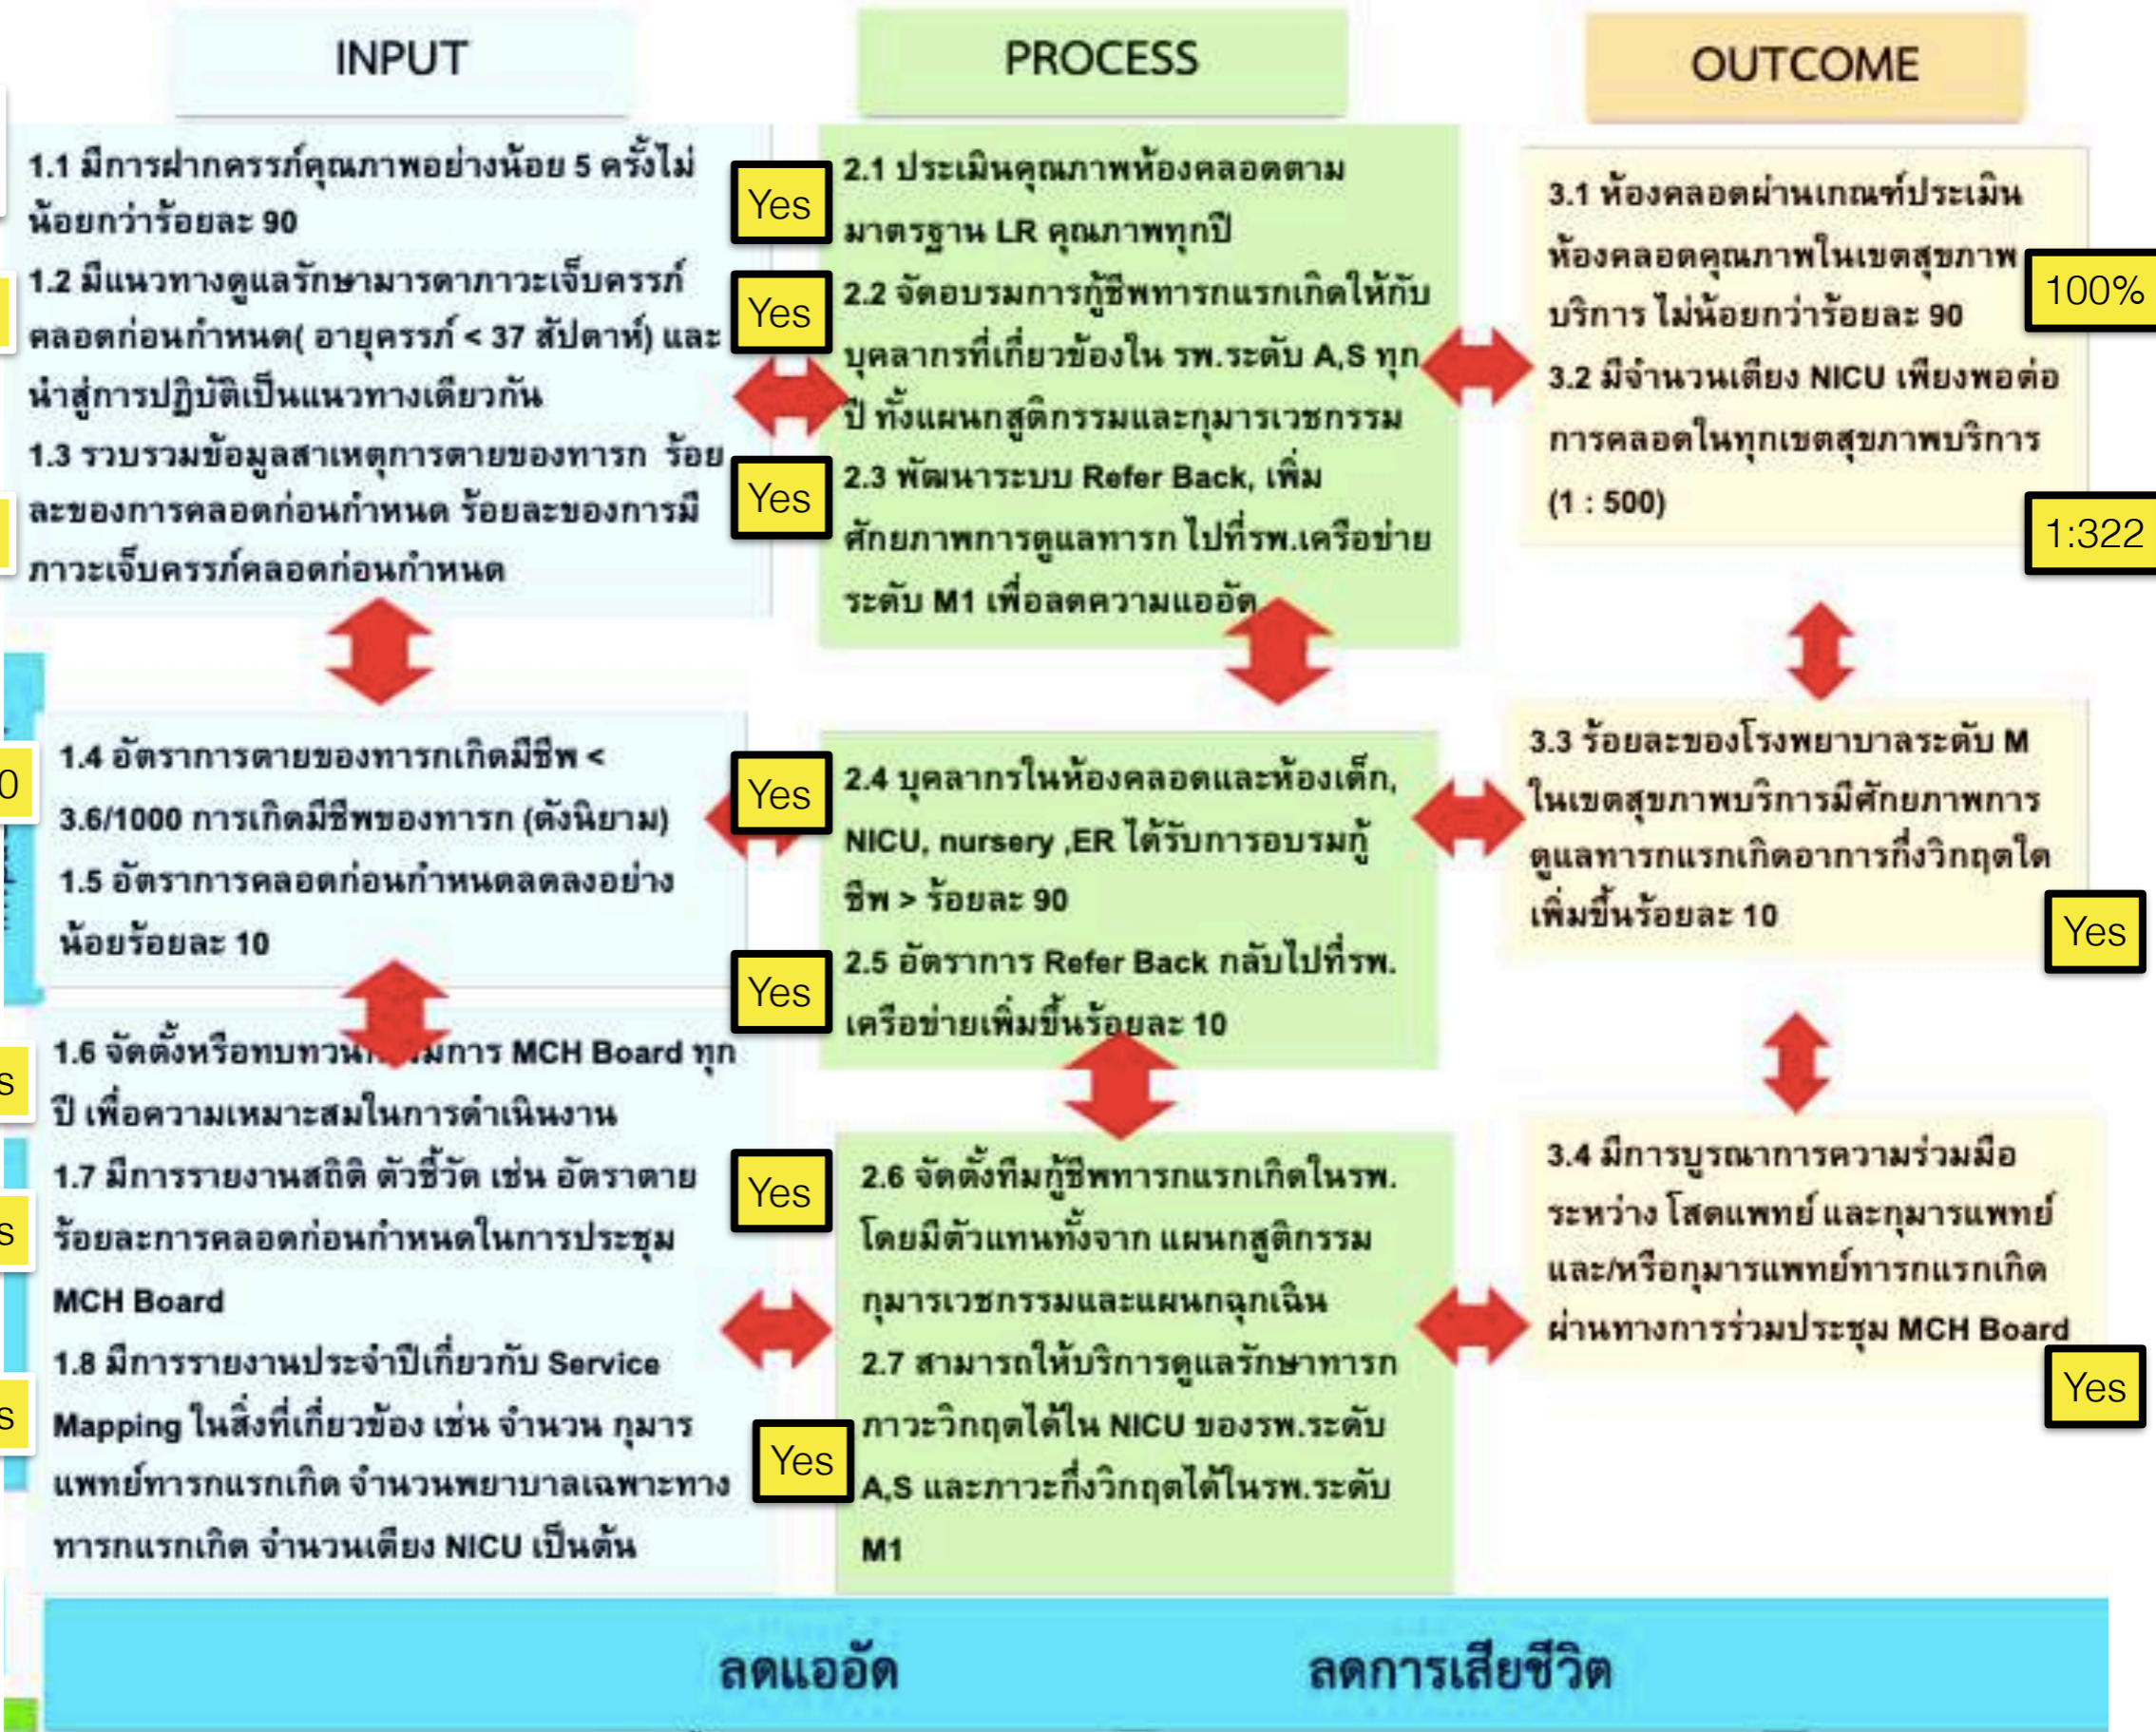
INPUT

PROCESS

OUTCOME

1.1 มีการฝากครรภ์คุณภาพอย่างน้อย 5 ครั้งไม่น้อยกว่าร้อยละ 90

Yes

1.2 มีแนวทางดูแลรักษามารดาภาวะเจ็บครรภ์คลอดก่อนกำหนด( อายุครรภ์ < 37 สัปดาห์) และนำสู่การปฏิบัติเป็นแนวทางเดียวกัน

Yes

1.3 รวบรวมข้อมูลสาเหตุการตายของทารก ร้อยละของการคลอดก่อนกำหนด ร้อยละของการมีภาวะเจ็บครรภ์คลอดก่อนกำหนด

Yes

2.1 ประเมินคุณภาพห้องคลอดตามมาตรฐาน LR คุณภาพทุกปี

2.2 จัดอบรมการกู้ชีพทารกแรกเกิดให้กับบุคลากรที่เกี่ยวข้องใน รพ.ระดับ A,S ทุกปี ทั้งแผนกสูติกรรมและกุมารเวชกรรม

2.3 พัฒนาระบบ Refer Back, เพิ่มศักยภาพการดูแลทารก ไปที่รพ.เครือข่ายระดับ M1 เพื่อลดความแออัด

3.1 ห้องคลอดผ่านเกณฑ์ประเมินห้องคลอดคุณภาพในเขตสุขภาพบริการ ไม่น้อยกว่าร้อยละ 90

100%

3.2 มีจำนวนเตียง NICU เพียงพอต่อการคลอดในทุกเขตสุขภาพบริการ (1 : 500)

1:322

1.4 อัตราการตายของทารกเกิดมีชีพ < 3.6/1000 การเกิดมีชีพของทารก (ดังนิยาม)

1.5 อัตราการคลอดก่อนกำหนดลดลงอย่างน้อยร้อยละ 10

Yes

2.4 บุคลากรในห้องคลอดและห้องเด็ก, NICU, nursery ,ER ได้รับการอบรมกู้ชีพ > ร้อยละ 90

Yes

2.5 อัตราการ Refer Back กลับไปที่รพ.เครือข่ายเพิ่มขึ้นร้อยละ 10

3.3 ร้อยละของโรงพยาบาลระดับ M ในเขตสุขภาพบริการมีศักยภาพการดูแลทารกแรกเกิดอาการกึ่งวิกฤตได้เพิ่มขึ้นร้อยละ 10

Yes

1.6 จัดตั้งหรือทบทวน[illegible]การ MCH Board ทุกปี เพื่อความเหมาะสมในการดำเนินงาน

1.7 มีการรายงานสถิติ ตัวชี้วัด เช่น อัตราตาย ร้อยละการคลอดก่อนกำหนดในการประชุม MCH Board

Yes

1.8 มีการรายงานประจำปีเกี่ยวกับ Service Mapping ในสิ่งที่เกี่ยวข้อง เช่น จำนวน กุมารแพทย์ทารกแรกเกิด จำนวนพยาบาลเฉพาะทางทารกแรกเกิด จำนวนเตียง NICU เป็นต้น

Yes

2.6 จัดตั้งทีมกู้ชีพทารกแรกเกิดในรพ. โดยมีตัวแทนทั้งจาก แผนกสูติกรรม กุมารเวชกรรมและแผนกฉุกเฉิน

2.7 สามารถให้บริการดูแลรักษาทารกภาวะวิกฤตได้ใน NICU ของรพ.ระดับ A,S และภาวะกึ่งวิกฤตได้ในรพ.ระดับ M1

3.4 มีการบูรณาการความร่วมมือระหว่าง โสตแพทย์ และกุมารแพทย์ และ/หรือกุมารแพทย์ทารกแรกเกิด ผ่านทางการร่วมประชุม MCH Board

Yes

ลดแออัด

ลดการเสียชีวิต